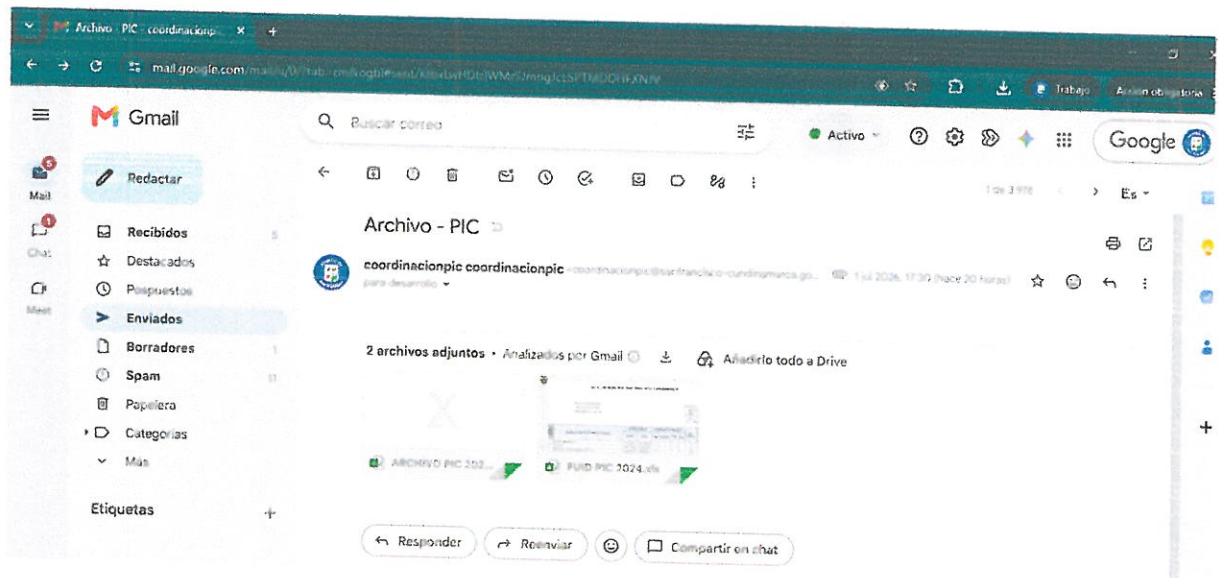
Archivo - PIC - coordinacionp... ×

mail.google.com/mail/u/0/?tab=rm&ogbl#sent/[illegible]

Trabajo

Acción obligatoria

Gmail

Buscar correo

Activo

Google

Mail

Chat

Meet

Redactar

Recibidos 5

Destacados

Pospuestos

Enviados

Borradores 1

Spam 11

Papelera

Categorías

Más

Etiquetas +

1 de 3.978

Es

Archivo - PIC

coordinacionpic coordinacionpic - coordinacionpic@sanfrancisco-cundinamarca.go... 1 jul 2024, 17:30 (hace 20 horas)

para desarrollo

2 archivos adjuntos • Analizados por Gmail

Añadirlo todo a Drive

ARCHIVO PIC 202...

FUID PIC 2024.xls

Responder

Reenviar

Compartir en chat